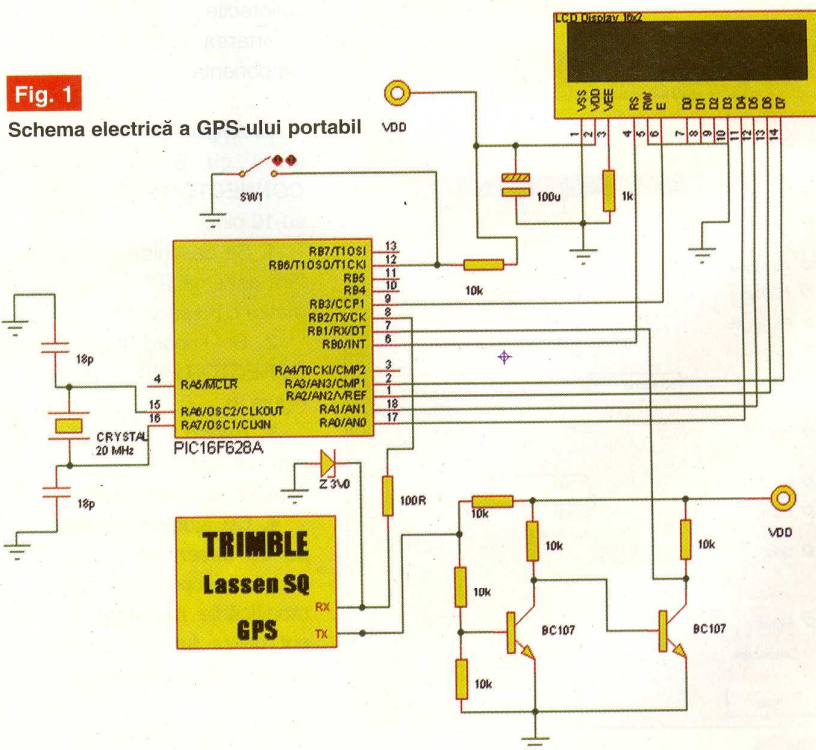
Fig. 1

Schema electrică a GPS-ului portabil

LCD Display 16x2

VSS VDD VEE RS RW E D0 D1 D2 D3 D4 D5 D6 D7

1 2 3 4 5 6 7 8 9 10 11 12 13 14

VDD

SW1

100u

1k

RB7/T1OSI 13
RB6/T1OSO/T1CKI 12
RB5 11
RB4 10
RB3/CCP1 9
RB2/TX/CK 8
RB1/RX/DT 7
RB0/INT 6

10k

18p

4 RA5/MCLR
15 RA6/OSC2/CLKOUT
16 RA7/OSC1/CLKIN

RA4/T0CKI/CMP2 3
RA3/AN3/CMP1 2
RA2/AN2/VREF 1
RA1/AN1 18
RA0/AN0 17

CRYSTAL 20 MHz

PIC16F628A

18p

Z 3V0

100R

10k

VDD

10k

10k

10k

BC107

BC107

10k

TRIMBLE
Lassen SQ
GPS

RX
TX